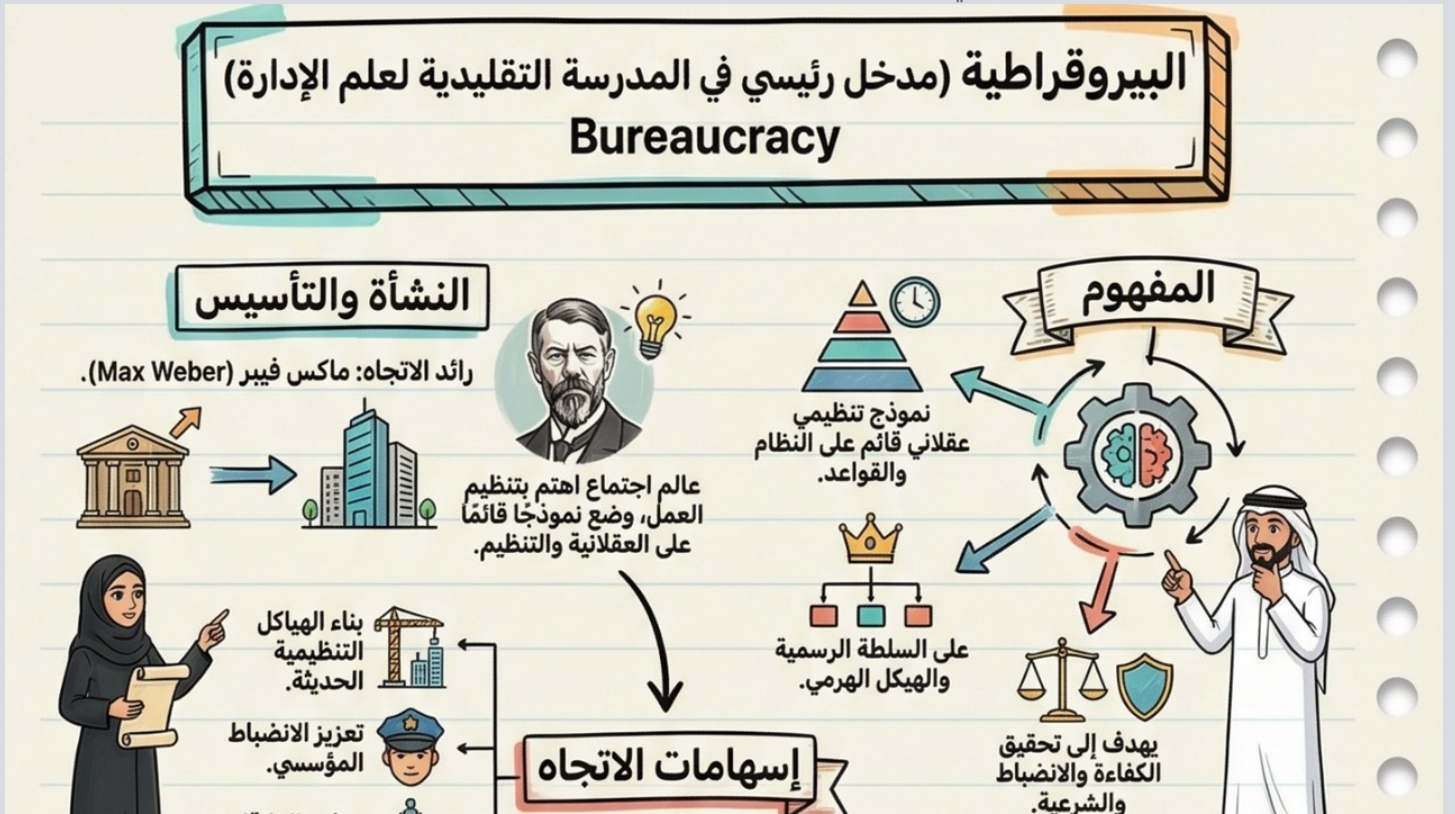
البيروقراطية (مدخل رئيسي في المدرسة التقليدية لعلم الإدارة)
Bureaucracy

المفهوم

نموذج تنظيمي عقلاني قائم على النظام والقواعد.

على السلطة الرسمية والهيكل الهرمي.

يهدف إلى تحقيق الكفاءة والانضباط والشرعية.

النشأة والتأسيس

رائد الاتجاه: ماكس فيبر (Max Weber).

عالم اجتماع اهتم بتنظيم العمل، وضع نموذجًا قائمًا على العقلانية والتنظيم.

إسهامات الاتجاه

بناء الهياكل التنظيمية الحديثة.

تعزيز الانضباط المؤسسي.